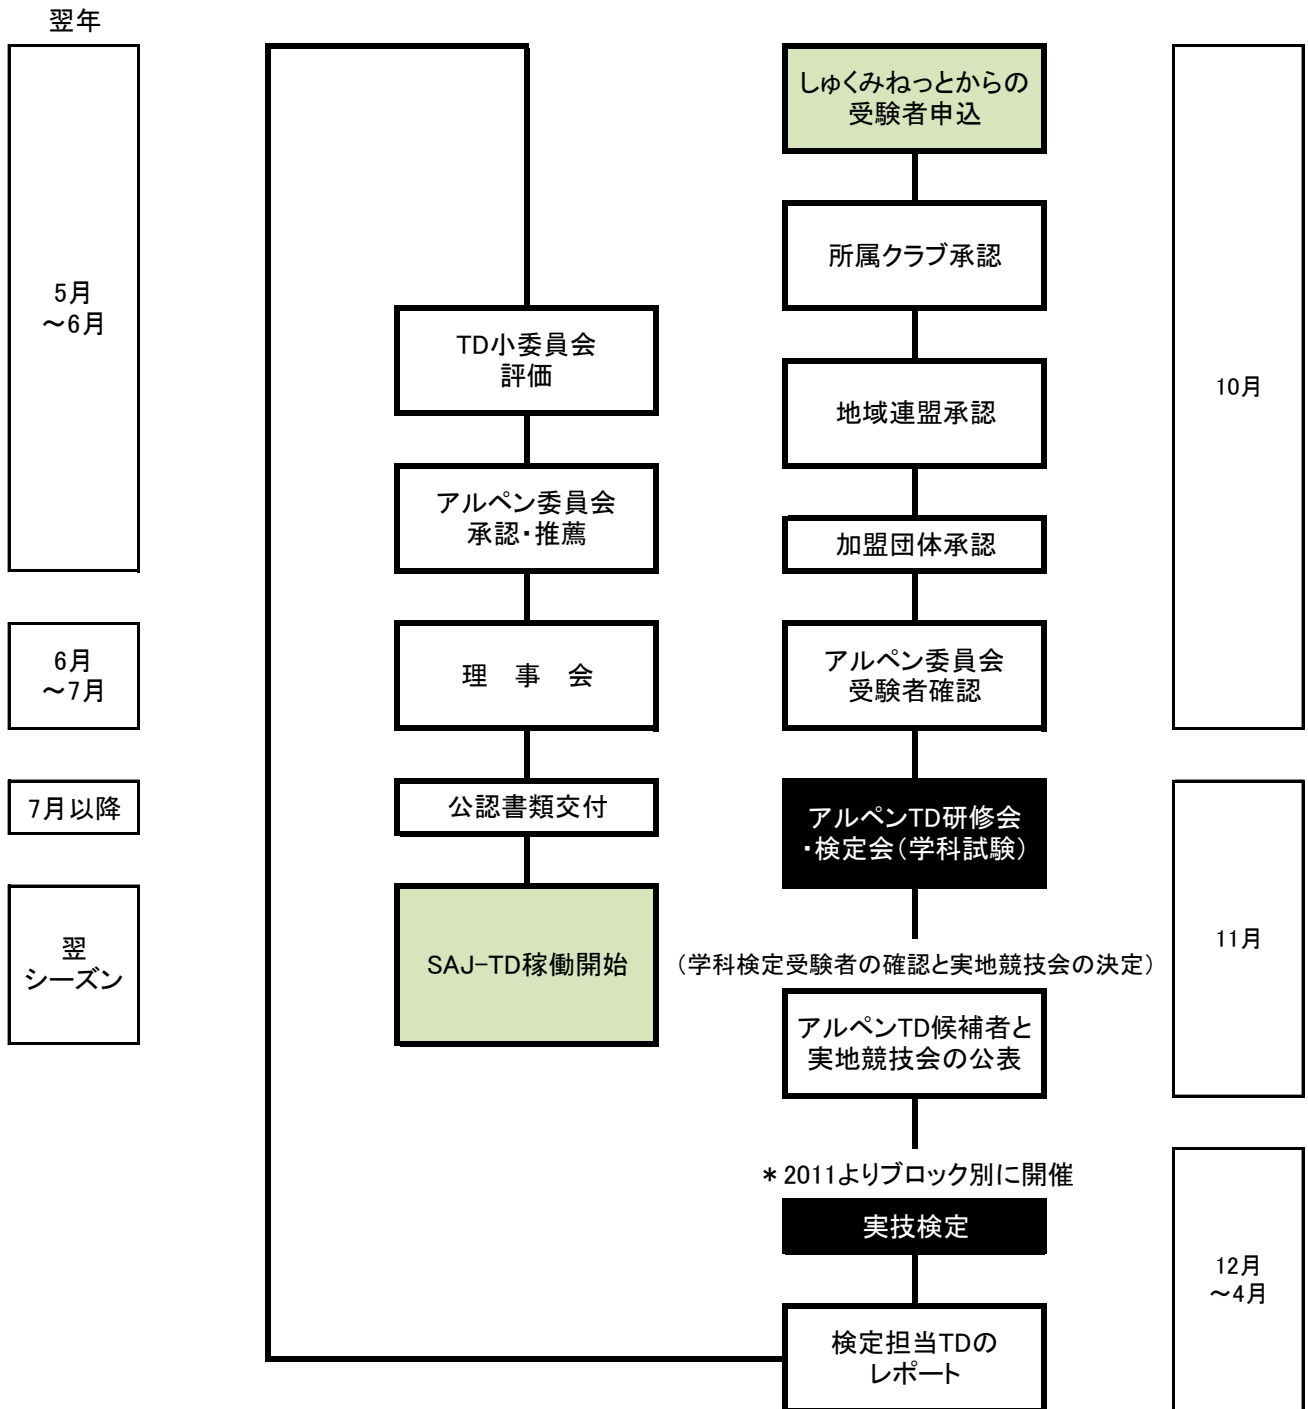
翌年

5月
～6月

6月
～7月

7月以降

翌
シーズン

TD小委員会
評価

アルペン委員会
承認・推薦

理　事　会

公認書類交付

SAJ-TD稼働開始

しゅくみねっとからの
受験者申込

所属クラブ承認

地域連盟承認

加盟団体承認

アルペン委員会
受験者確認

アルペンTD研修会
・検定会（学科試験）

（学科検定受験者の確認と実地競技会の決定）

アルペンTD候補者と
実地競技会の公表

＊2011よりブロック別に開催

実技検定

検定担当TDの
レポート

10月

11月

12月
～4月